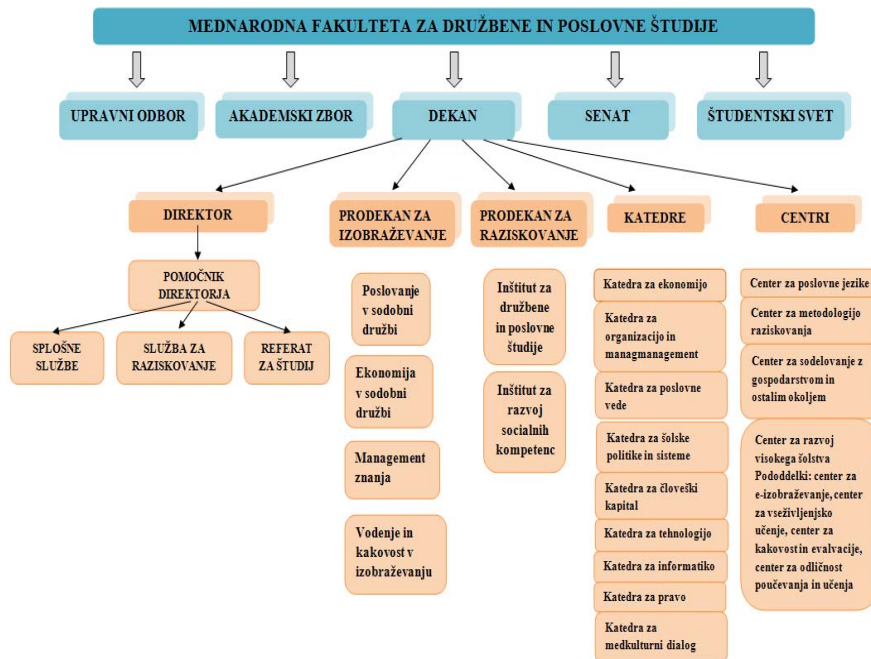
MEDNARODNA FAKULTETA ZA DRUŽBENE IN POSLOVNE ŠTUDIJE

UPRAVNI ODBOR

AKADEMSKI ZBOR

DEKAN

SENAT

ŠTUDENTSKI SVET

DIREKTOR

PRODEKAN ZA IZOBRAŽEVANJE

PRODEKAN ZA RAZISKOVANJE

KATEDRE

CENTRI

POMOČNIK DIREKTORJA

SPLOŠNE SLUŽBE

SLUŽBA ZA RAZISKOVANJE

REFERAT ZA ŠTUDIJ

Poslovanje v sodobni družbi

Ekonomija v sodobni družbi

Management znanja

Vodenje in kakovost v izobraževanju

Inštitut za družbene in poslovne študije

Inštitut za razvoj socialnih kompetenc

Katedra za ekonomijo

Katedra za organizacijo in managmanagement

Katedra za poslovne vede

Katedra za šolske politike in sisteme

Katedra za človeški kapital

Katedra za tehnologijo

Katedra za informatiko

Katedra za pravo

Katedra za medkulturni dialog

Center za poslovne jezike

Center za metodologijo raziskovanja

Center za sodelovanje z gospodarstvom in ostalim okoljem

Center za razvoj visokega šolstva Pododdelki: center za e-izobraževanje, center za vseživljenjsko učenje, center za kakovost in evalvacije, center za odličnost poučevanja in učenja